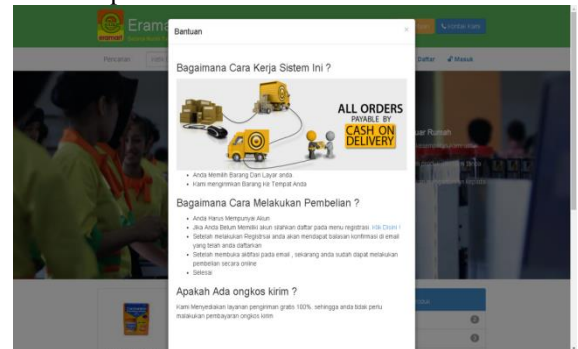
Erama

Pencarian

Daftar Masuk

Hubungi Kami

Bantuan

×

Bagaimana Cara Kerja Sistem Ini ?

ALL ORDERS PAYABLE BY CASH ON DELIVERY

- Anda Memilih Barang Dari Layar anda
- Kami mengirimkan Barang Ke Tempat Anda

Bagaimana Cara Melakukan Pembelian ?

- Anda Harus Mempunyai Akun
- Jika Anda Belum Memiliki akun silahkan daftar pada menu registrasi. Klik Disini !
- Setelah melakukan Registrasi anda akan mendapat balasan konfirmasi di email yang telah anda daftarkan
- Setelah membuka aktifasi pada email , sekarang anda sudah dapat melakukan pembelian secara online
- Selesai

Apakah Ada ongkos kirim ?

Kami Menyediakan layanan pengiriman gratis 100%, sehingga anda tidak perlu melakukan pembayaran ongkos kirim

uar Rumah